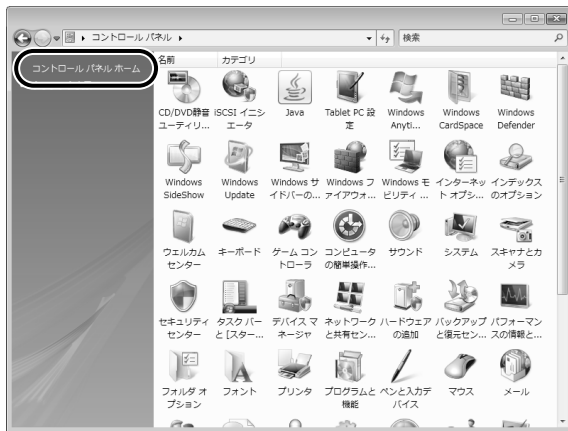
コントロール パネル ▸

検索

コントロール パネル ホーム

名前 カテゴリ

CD/DVD静音ユーティリ...
iSCSI イニシエータ
Java
Tablet PC 設定
Windows Anyti...
Windows CardSpace
Windows Defender

Windows SideShow
Windows Update
Windows サイドバーの...
Windows ファイアウォ...
Windows モビリティ ...
インターネット オプシ...
インデックスのオプション

ウェルカム センター
キーボード
ゲーム コントローラ
コンピュータの簡単操作...
サウンド
システム
スキャナとカメラ

セキュリティセンター
タスク バーと [スター...
デバイス マネージャ
ネットワークと共有セン...
ハードウェアの追加
バックアップと復元セン...
パフォーマンスの情報と...

フォルダ オプション
フォント
プリンタ
プログラムと機能
ペンと入力デバイス
マウス
メール